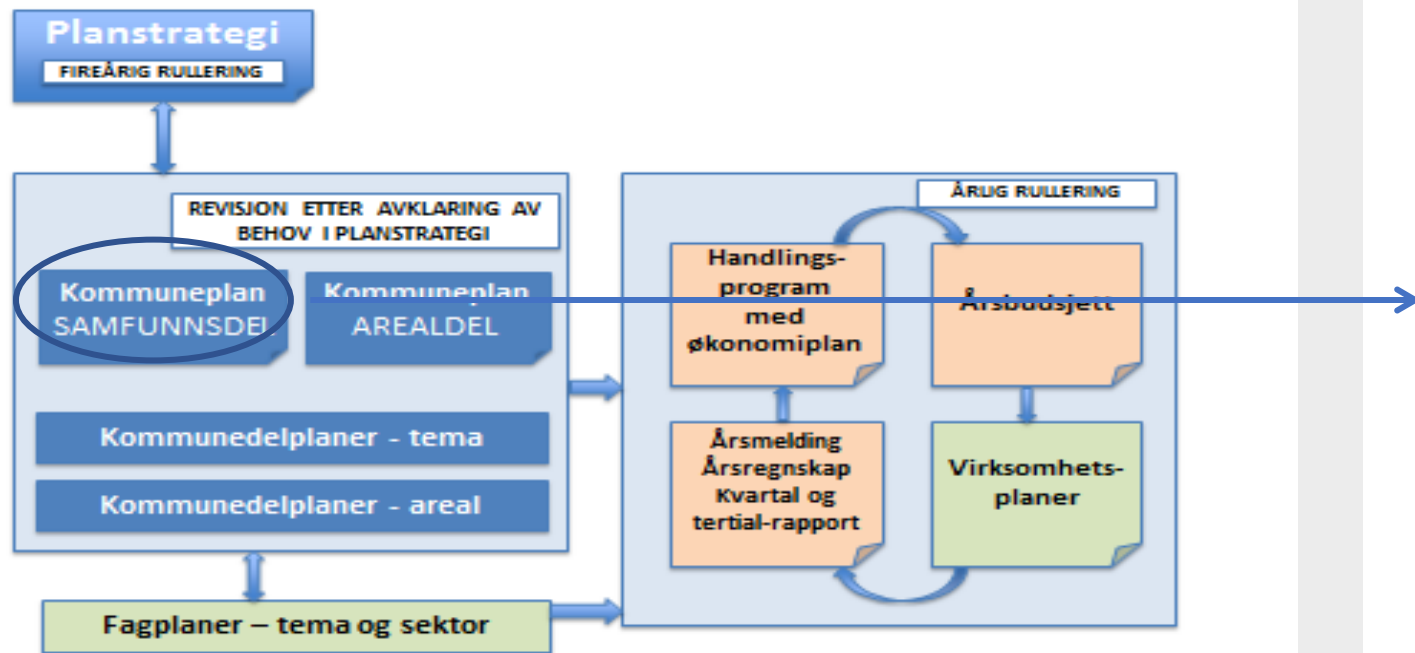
Planstrategi
FIREÅRIG RULLERING

REVISJON ETTER AVKLARING AV BEHOV I PLANSTRATEGI

Kommuneplan SAMFUNNSDEL

Kommuneplan AREALDEL

Kommunedelplaner - tema

Kommunedelplaner - areal

Fagplaner – tema og sektor

ÅRLIG RULLERING

Handlings-program med økonomiplan

Årsbudsjett

Årsmelding Årsregnskap Kvartal og tertial-rapport

Virksomhets-planer